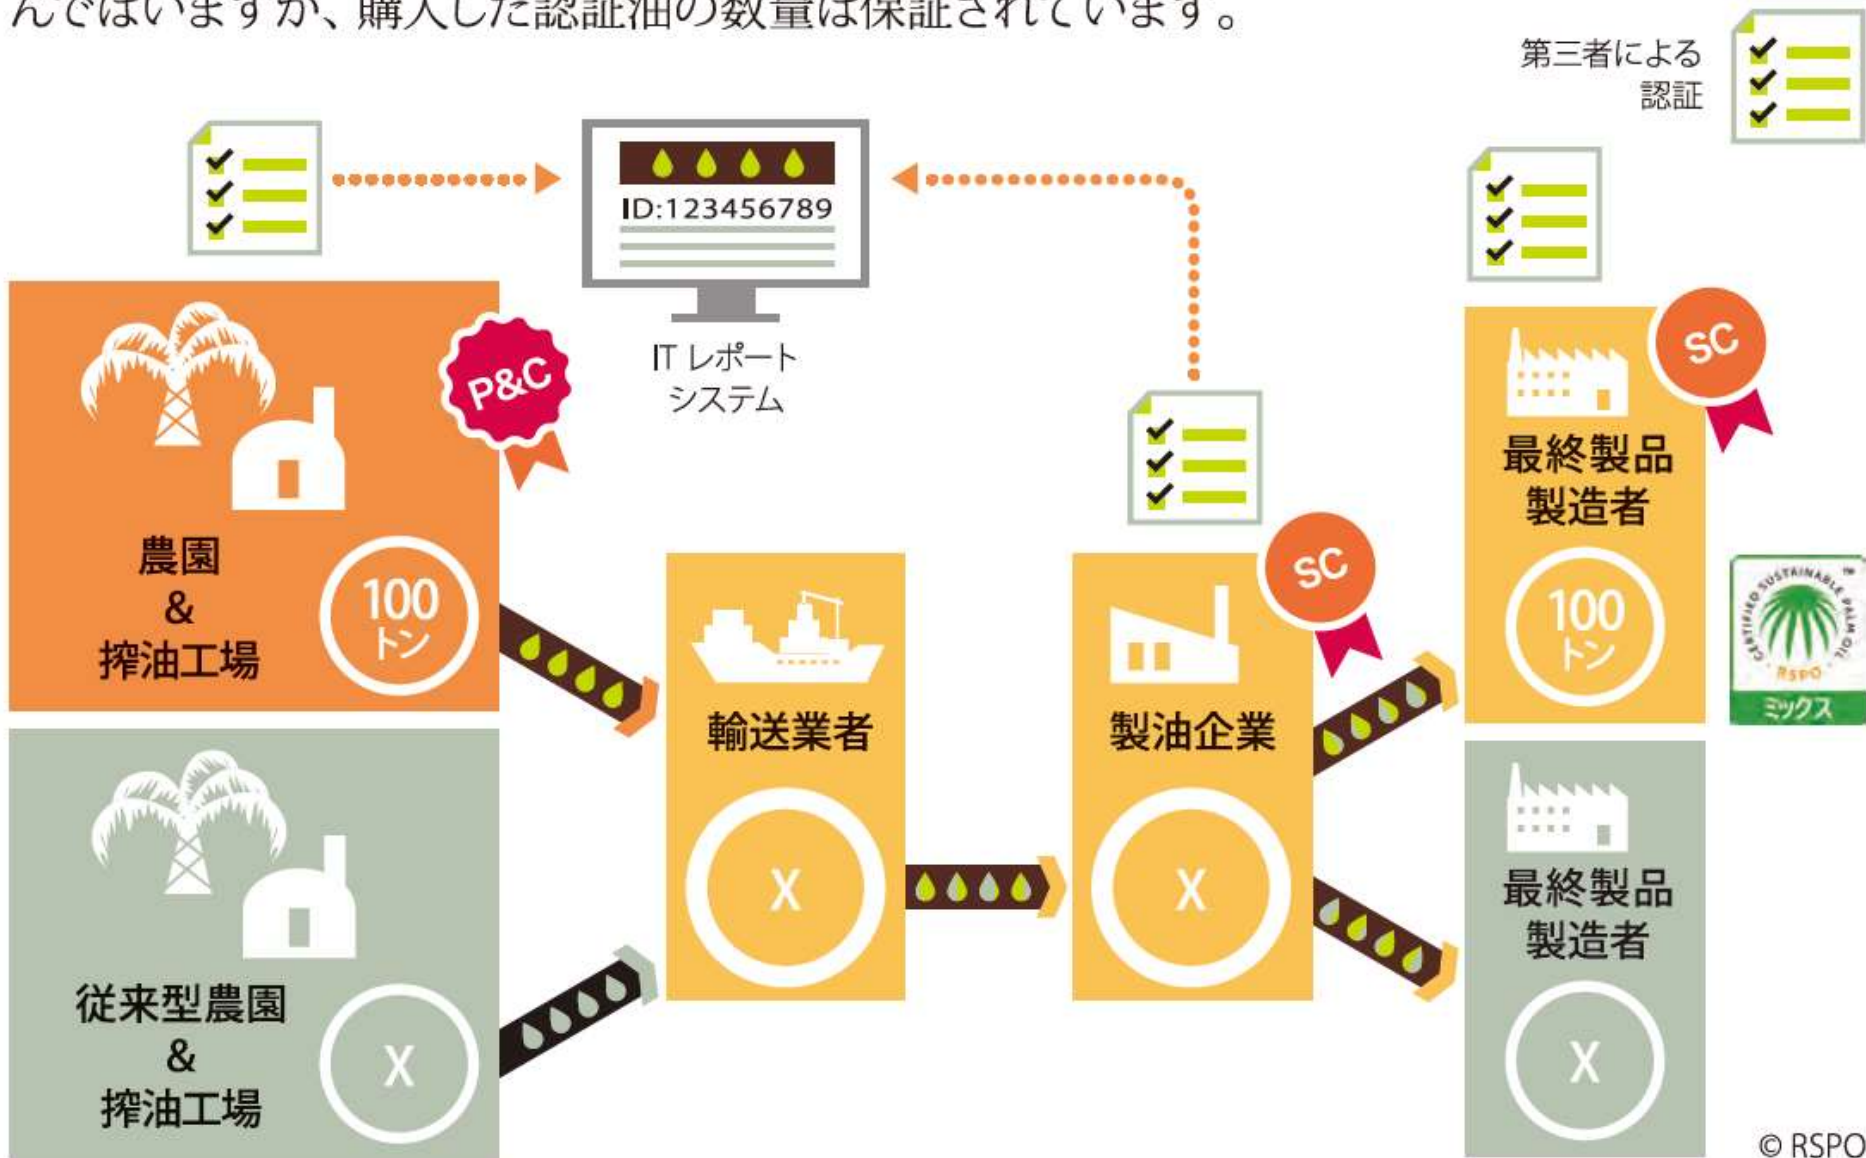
んではいますが、購入した認証油の数量は保証されています。

第三者による認証

ID:123456789

IT レポートシステム

P&C

農園 & 搾油工場

100 トン

従来型農園 & 搾油工場

X

輸送業者

X

製油企業

SC

X

SC

最終製品製造者

100 トン

CERTIFIED SUSTAINABLE PALM OIL RSPO ミックス

最終製品製造者

X

© RSPO